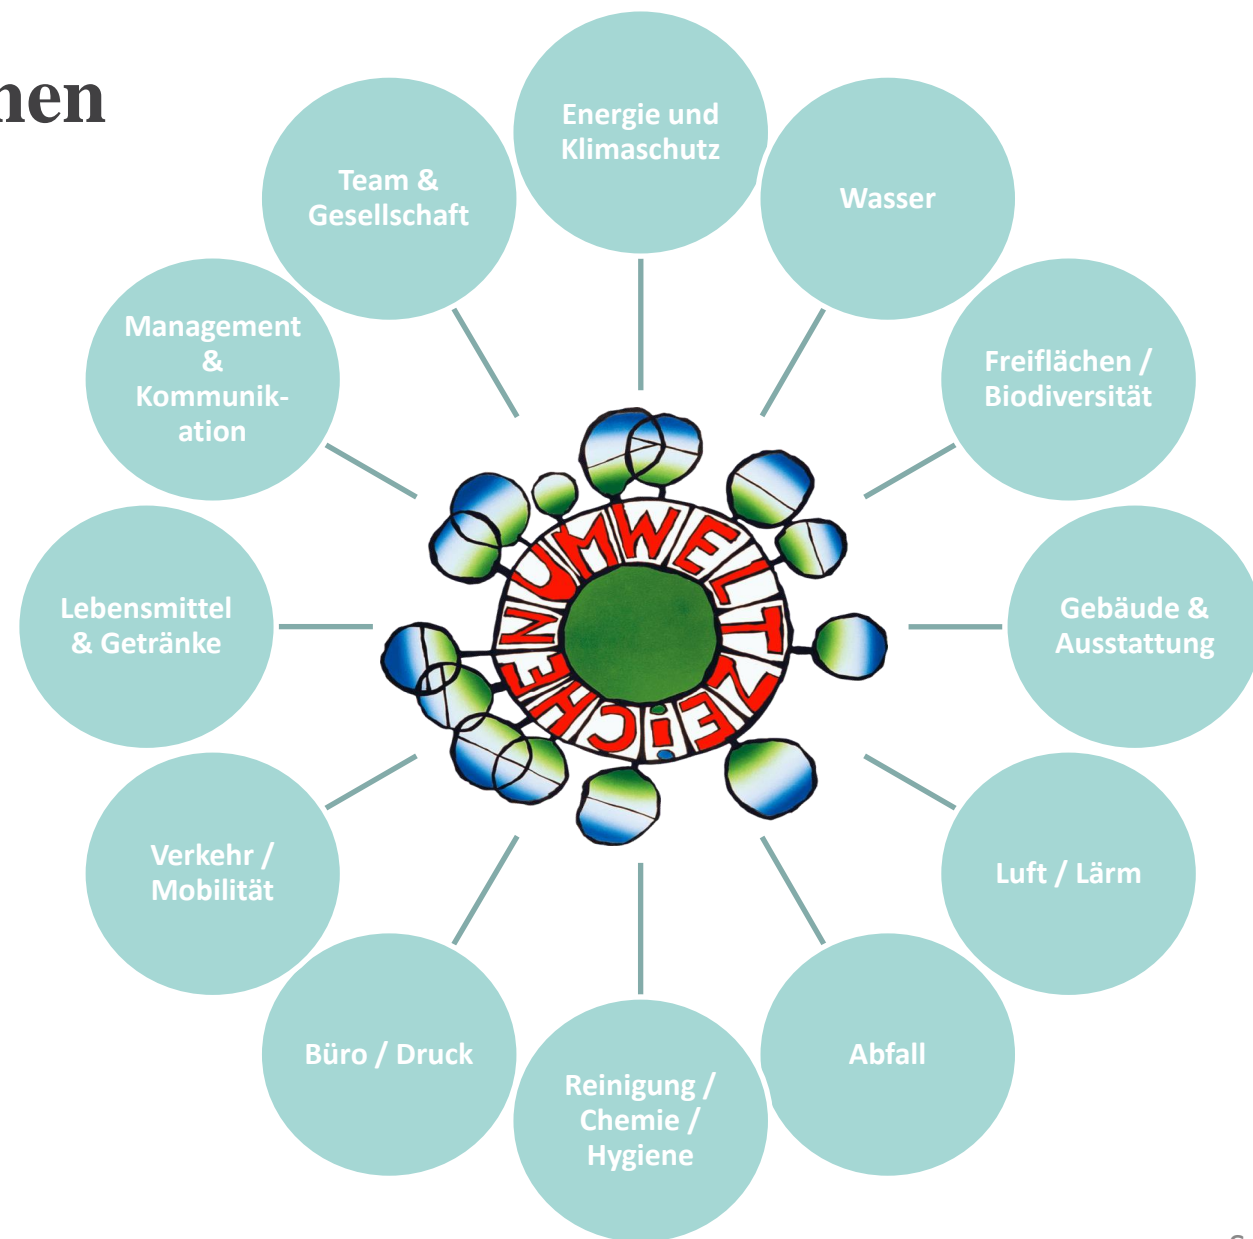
nen

Energie und Klimaschutz

Wasser

Freiflächen / Biodiversität

Gebäude & Ausstattung

Luft / Lärm

Abfall

Reinigung / Chemie / Hygiene

Büro / Druck

Verkehr / Mobilität

Lebensmittel & Getränke

Management & Kommunikation

Team & Gesellschaft

UMWELTZEICHEN